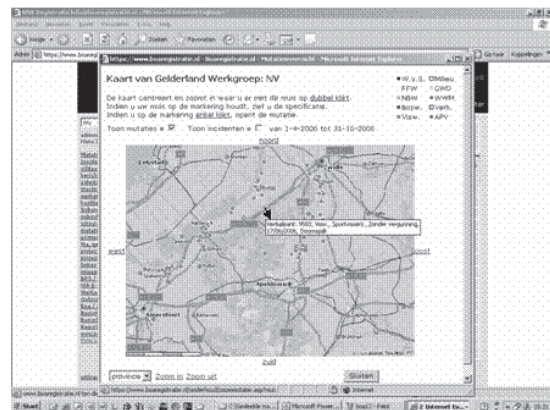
Kaart van Gelderland Werkgroep: NV

De kaart centreert en zoomt in waar u er met de muis op dubbel klikt.
Indien u uw muis op de markering houdt, ziet u de specificatie.
Indien u op de markering enkel klikt, opent de mutatie.

Toon mutaties ☑ Toon incidenten ☐ van 1-4-2006 tot 31-10-2006

noord

west

oost

zuid

Lelystad

Apeldoorn

Amersfoort

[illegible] 9503, Vaw., Sportvissers, Zonder vergunning, 17/06/2006, Doorsnijdt

W.v.S. Milieu
FFW GWD
NBW WWM
Bosw. Verk.
Visw. APV

provincie Zoom in Zoom uit

Sluiten